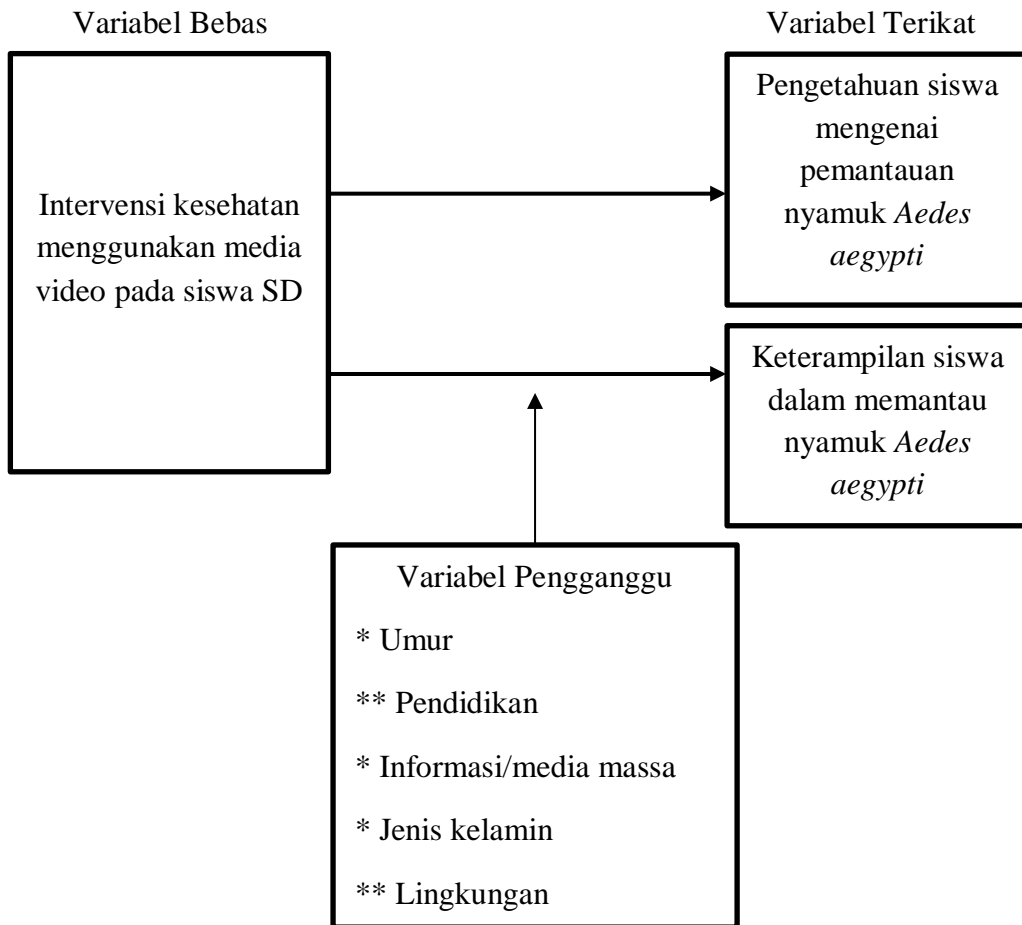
Variabel Bebas

Variabel Terikat

Intervensi kesehatan menggunakan media video pada siswa SD

Pengetahuan siswa mengenai pemantauan nyamuk *Aedes aegypti*

Keterampilan siswa dalam memantau nyamuk *Aedes aegypti*

Variabel Pengganggu

\* Umur

\*\* Pendidikan

\* Informasi/media massa

\* Jenis kelamin

\*\* Lingkungan